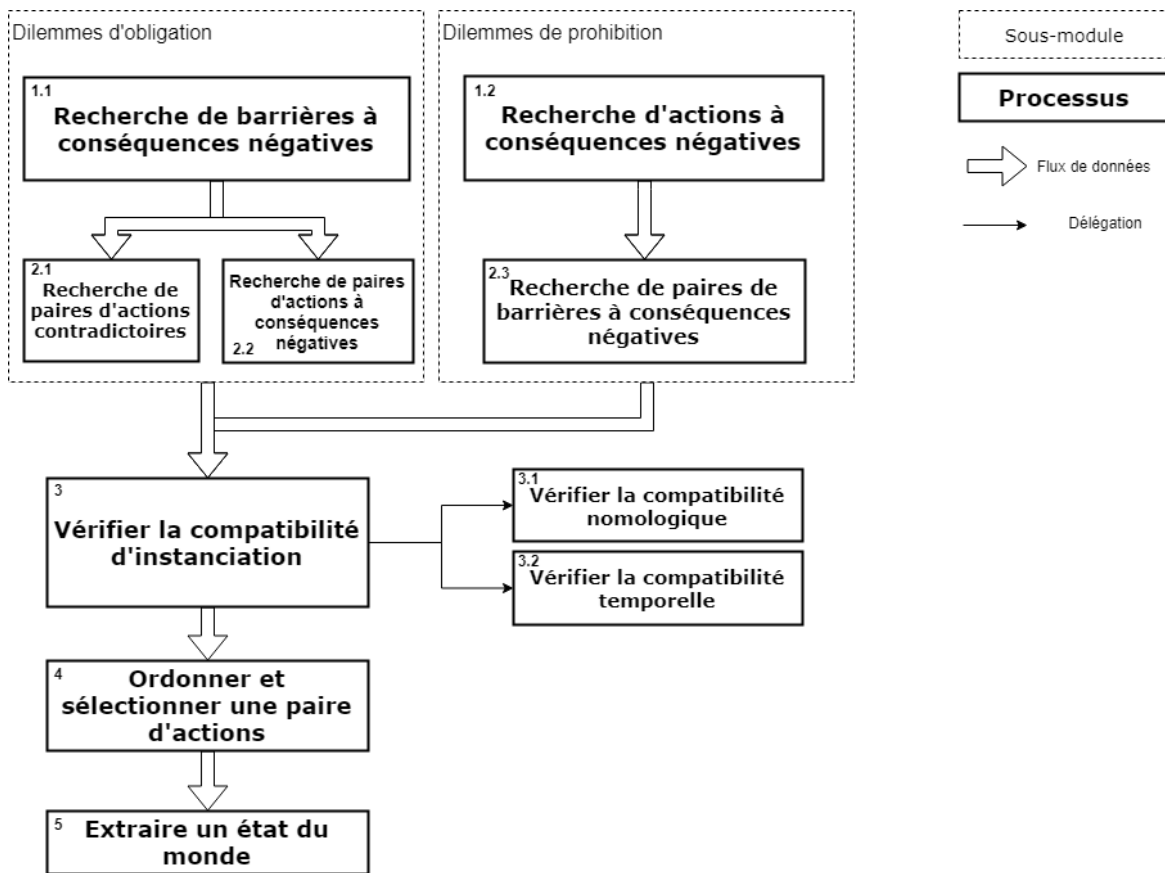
Dilemmes d'obligation

1.1
Recherche de barrières à conséquences négatives

2.1
Recherche de paires d'actions contradictoires

Recherche de paires d'actions à conséquences négatives
2.2

Dilemmes de prohibition

1.2
Recherche d'actions à conséquences négatives

2.3
Recherche de paires de barrières à conséquences négatives

Sous-module

Processus

Flux de données

Délégation

3
Vérifier la compatibilité d'instanciation

3.1
Vérifier la compatibilité nomologique

3.2
Vérifier la compatibilité temporelle

4
Ordonner et sélectionner une paire d'actions

5
Extraire un état du monde